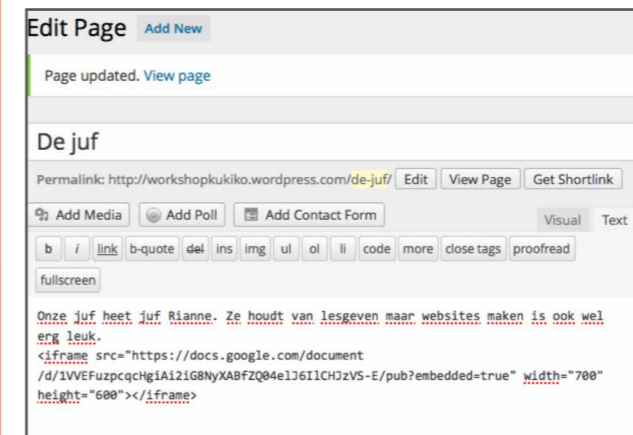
Edit Page Add New

Page updated. View page

De juf

Permalink: http://workshopkukiko.wordpress.com/de-juf/ Edit View Page Get Shortlink

Add Media Add Poll Add Contact Form Visual Text

b i link b-quote del ins img ul ol li code more close tags proofread fullscreen

Onze juf heet juf Rianne. Ze houdt van lesgeven maar websites maken is ook wel erg leuk.
<iframe src="https://docs.google.com/document/d/1VVEFuzpcqcHgiAi2iG8NyXABfZQ04elJ6IlCHJzVS-E/pub?embedded=true" width="700" height="600"></iframe>